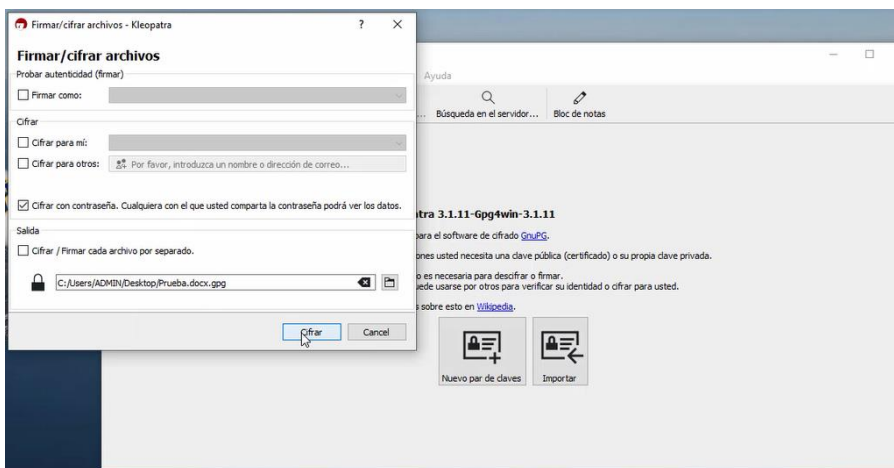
Firmar/cifrar archivos - Kleopatra

?

Firmar/cifrar archivos

Probar autenticidad (firmar)

Firmar como:

Cifrar

Cifrar para mí:

Cifrar para otros: Por favor, introduzca un nombre o dirección de correo...

Cifrar con contraseña. Cualquiera con el que usted comparta la contraseña podrá ver los datos.

Salida

Cifrar / Firmar cada archivo por separado.

C:/Users/ADMIN/Desktop/Prueba.docx.gpg

Cifrar

Cancel

Ayuda

Búsqueda en el servidor...

Bloc de notas

tra 3.1.11-Gpg4win-3.1.11

para el software de cifrado GnuPG.

ones usted necesita una clave pública (certificado) o su propia clave privada.

o es necesaria para descifrar o firmar.
uede usarse por otros para verificar su identidad o cifrar para usted.

s sobre esto en Wikipedia.

Nuevo par de claves

Importar